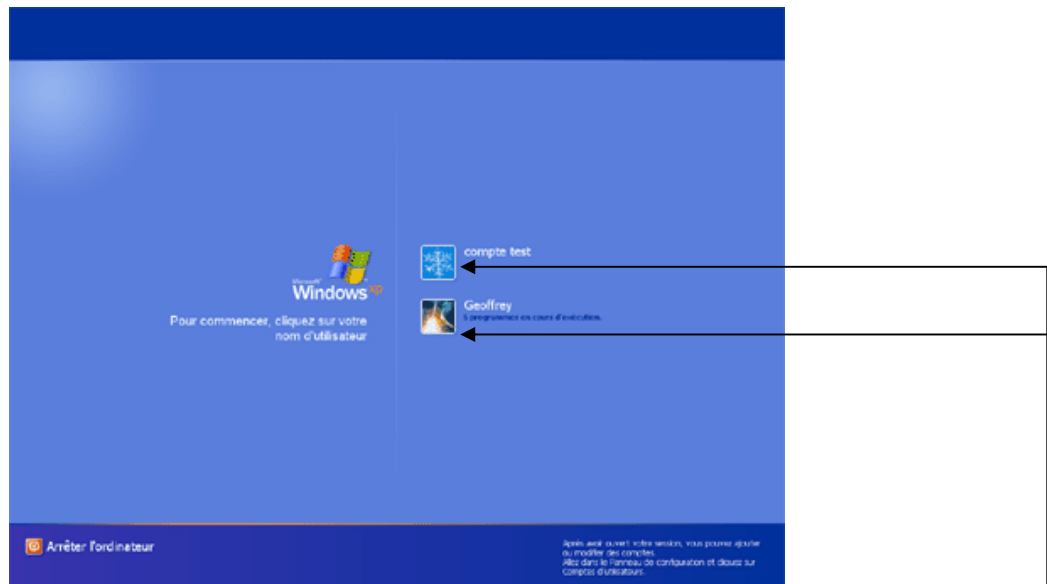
Microsoft Windows xp

Pour commencer, cliquez sur votre nom d'utilisateur

compte test

Geoffrey
5 programmes en cours d'exécution.

Arrêter l'ordinateur

Après avoir ouvert votre session, vous pouvez ajouter ou modifier des comptes. Allez dans le Panneau de configuration et cliquez sur Comptes d'utilisateurs.